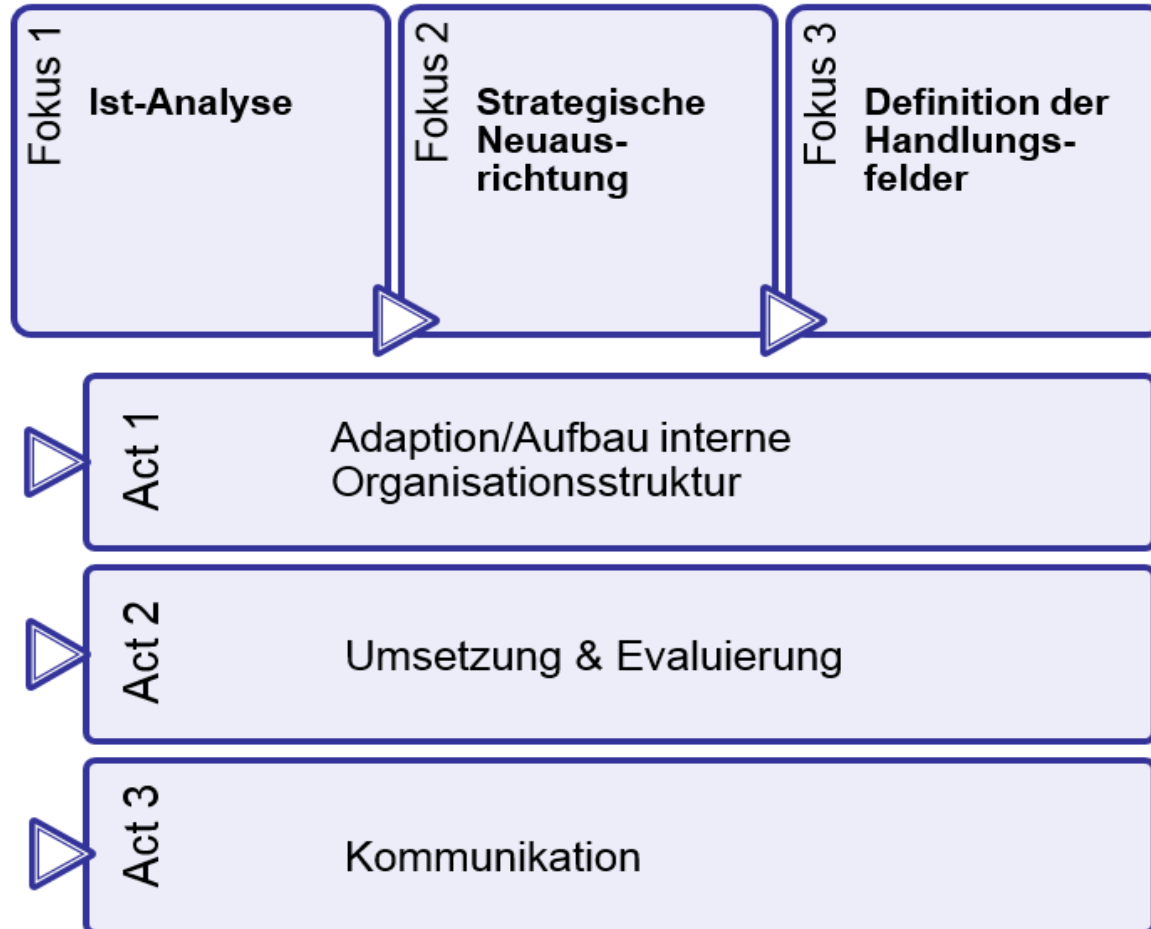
Fokus 1
Ist-Analyse

Fokus 2
Strategische Neuausrichtung

Fokus 3
Definition der Handlungsfelder

Act 1
Adaption/Aufbau interne Organisationsstruktur

Act 2
Umsetzung & Evaluierung

Act 3
Kommunikation